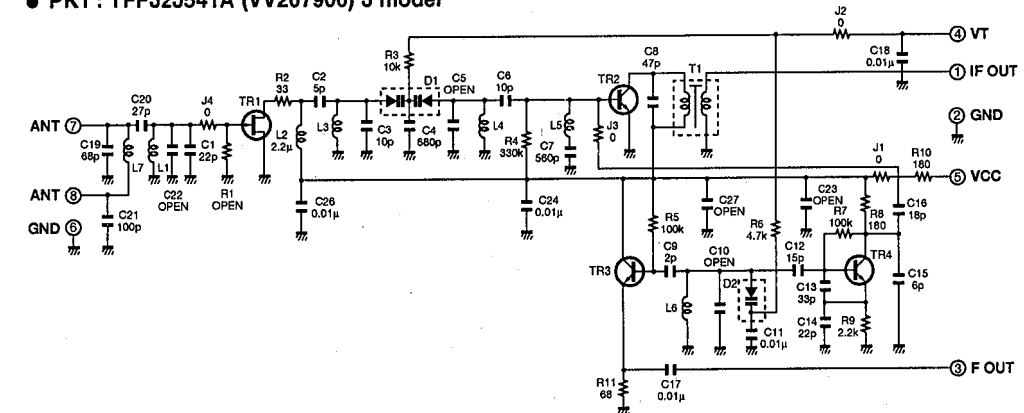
● PKT : TPPJ2J541A (VV207900) J model

J2
0

④ VT

C18
0.01μ

① IF OUT

② GND

⑤ VCC

③ F OUT

ANT ⑦

ANT ⑧

GND ⑥

C20
27p

J4
0

C19
68p

L7

L1

C22
OPEN

C1
22p

R1
OPEN

C21
100p

TR1

R2
33

L2
2.2μ

C26
0.01μ

C2
5p

L3

C3
10p

R3
10k

D1

C4
680p

C5
OPEN

C6
10p

L4

R4
330k

C24
0.01μ

L5

C7
560p

J3
0

TR2

C8
47p

T1

J1
0

R10
180

C27
OPEN

C23
OPEN

C16
18p

R5
100k

R6
4.7k

R7
100k

R8
180

TR4

TR3

C9
2p

C10
OPEN

C12
15p

L6

D2

C11
0.01μ

C13
33p

C14
22p

R9
2.2k

C15
6p

R11
68

C17
0.01μ